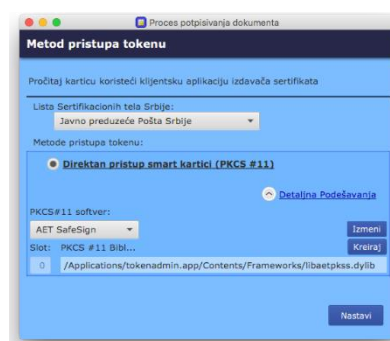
Proces potpisivanja dokumenta

Metod pristupa tokenu

Pročitaj karticu koristeći klijentsku aplikaciju izdavača sertifikata

Lista Sertifikacionih tela Srbije:
Javno preduzeće Pošta Srbije

Metode pristupa tokenu:

Direktan pristup smart kartici (PKCS #11)

Detaljna Podešavanja

PKCS#11 softver:
AET SafeSign
Izmeni
Slot: PKCS #11 Bibl...
Kreiraj
0 /Applications/tokenadmin.app/Contents/Frameworks/libaetpkss.dylib

Nastavi